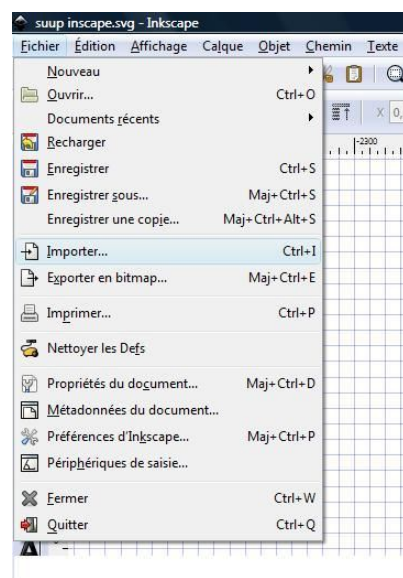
suup inscape.svg - Inkscape

Fichier Édition Affichage Calque Objet Chemin Texte

Nouveau
Ouvrir... Ctrl+O
Documents récents
Recharger
Enregistrer Ctrl+S
Enregistrer sous... Maj+Ctrl+S
Enregistrer une copie... Maj+Ctrl+Alt+S
Importer... Ctrl+I
Exporter en bitmap... Maj+Ctrl+E
Imprimer... Ctrl+P
Nettoyer les Defs
Propriétés du document... Maj+Ctrl+D
Métadonnées du document...
Préférences d'Inkscape... Maj+Ctrl+P
Périphériques de saisie...
Fermer Ctrl+W
Quitter Ctrl+Q

X 0,
-2300